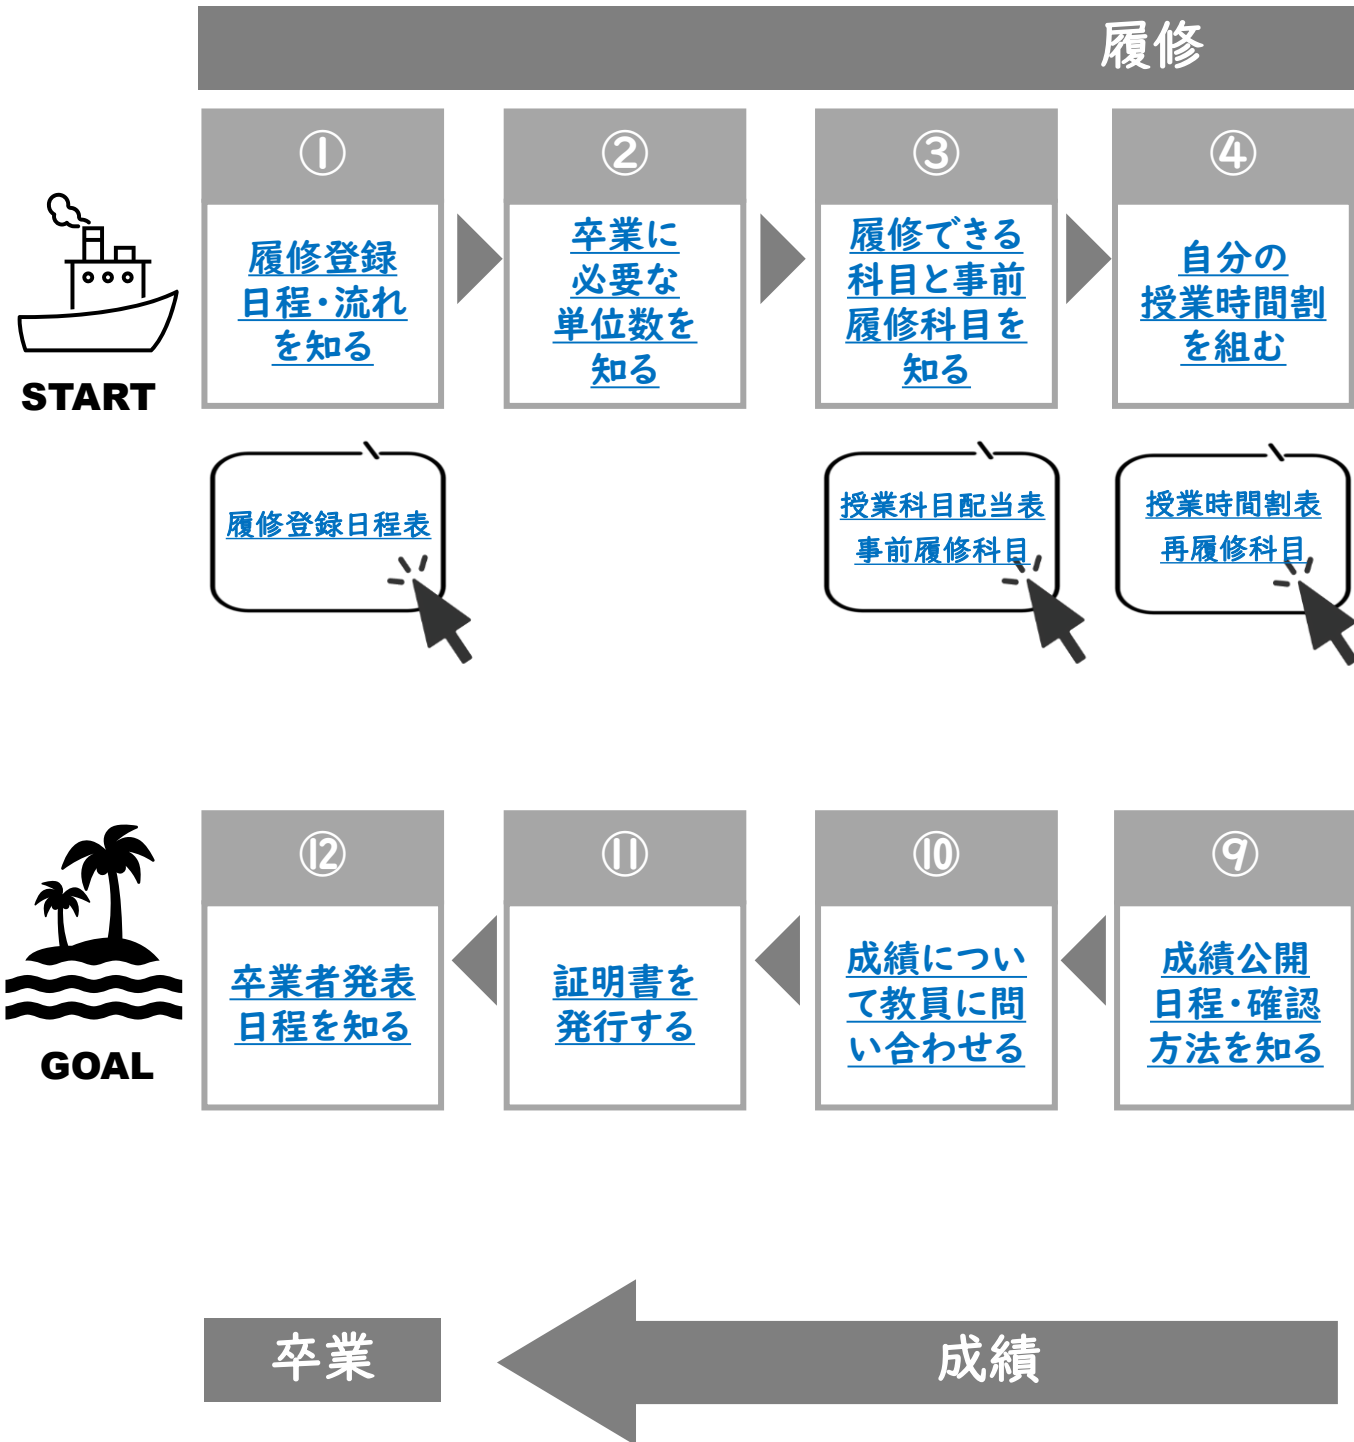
履修

START

①
履修登録日程・流れを知る

②
卒業に必要な単位数を知る

③
履修できる科目と事前履修科目を知る

④
自分の授業時間割を組む

履修登録日程表

授業科目配当表
事前履修科目

授業時間割表
再履修科目

GOAL

⑫
卒業者発表日程を知る

⑪
証明書を発行する

⑩
成績について教員に問い合わせる

⑨
成績公開日程・確認方法を知る

卒業

成績